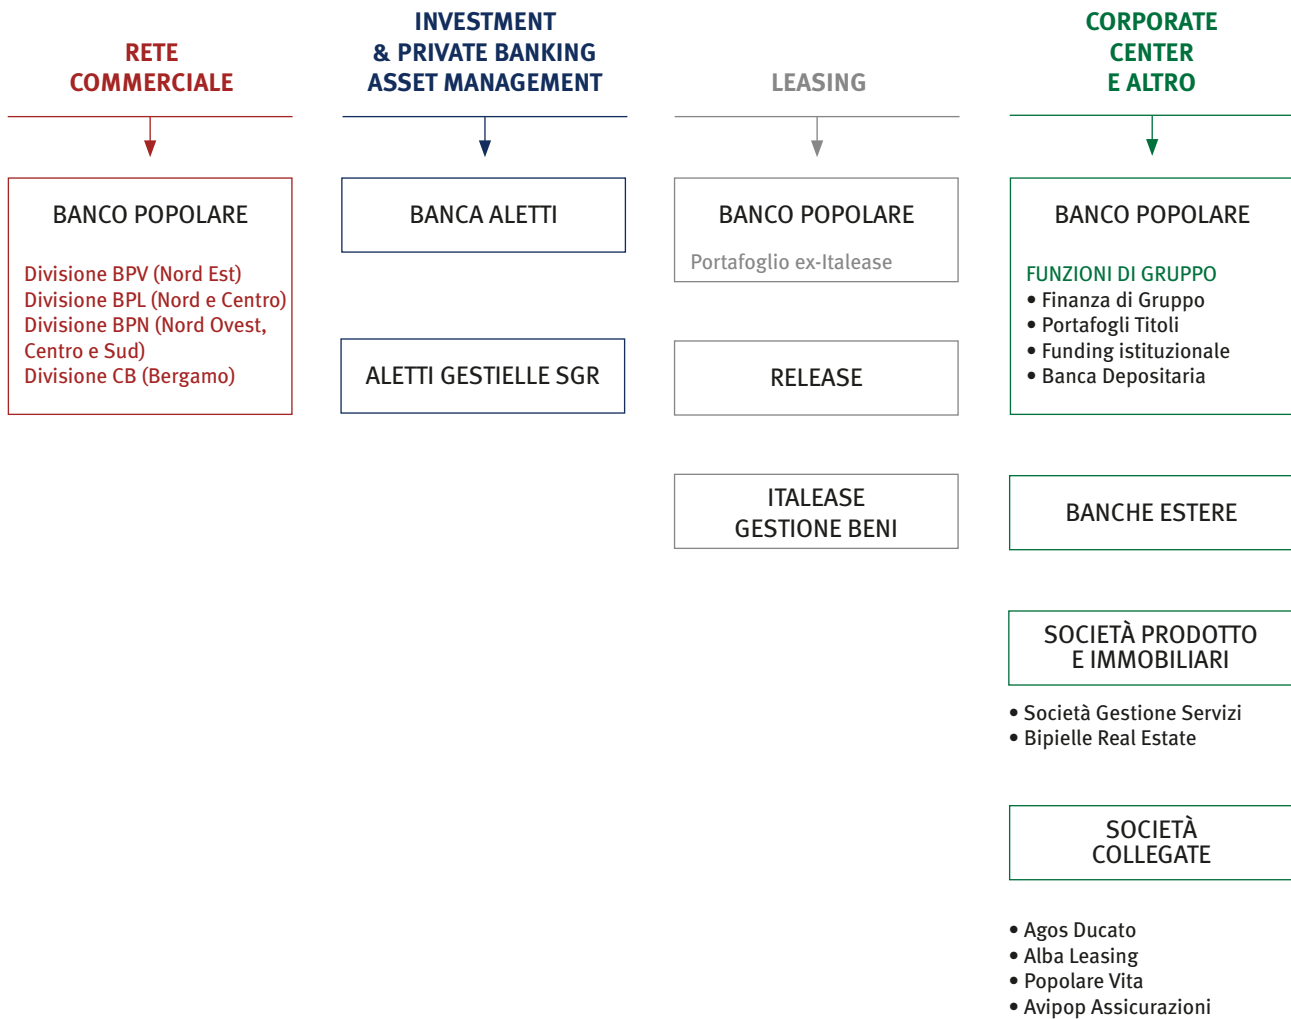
RETE
COMMERCIALE

BANCO POPOLARE

Divisione BPV (Nord Est)
Divisione BPL (Nord e Centro)
Divisione BPN (Nord Ovest, Centro e Sud)
Divisione CB (Bergamo)

INVESTMENT
& PRIVATE BANKING
ASSET MANAGEMENT

BANCA ALETTI

ALETTI GESTIELLE SGR

LEASING

BANCO POPOLARE

Portafoglio ex-Italease

RELEASE

ITALEASE
GESTIONE BENI

CORPORATE
CENTER
E ALTRO

BANCO POPOLARE

FUNZIONI DI GRUPPO
• Finanza di Gruppo
• Portafogli Titoli
• Funding istituzionale
• Banca Depositaria

BANCHE ESTERE

SOCIETÀ PRODOTTO
E IMMOBILIARI

• Società Gestione Servizi
• Bipielle Real Estate

SOCIETÀ
COLLEGATE

• Agos Ducato
• Alba Leasing
• Popolare Vita
• Avipop Assicurazioni